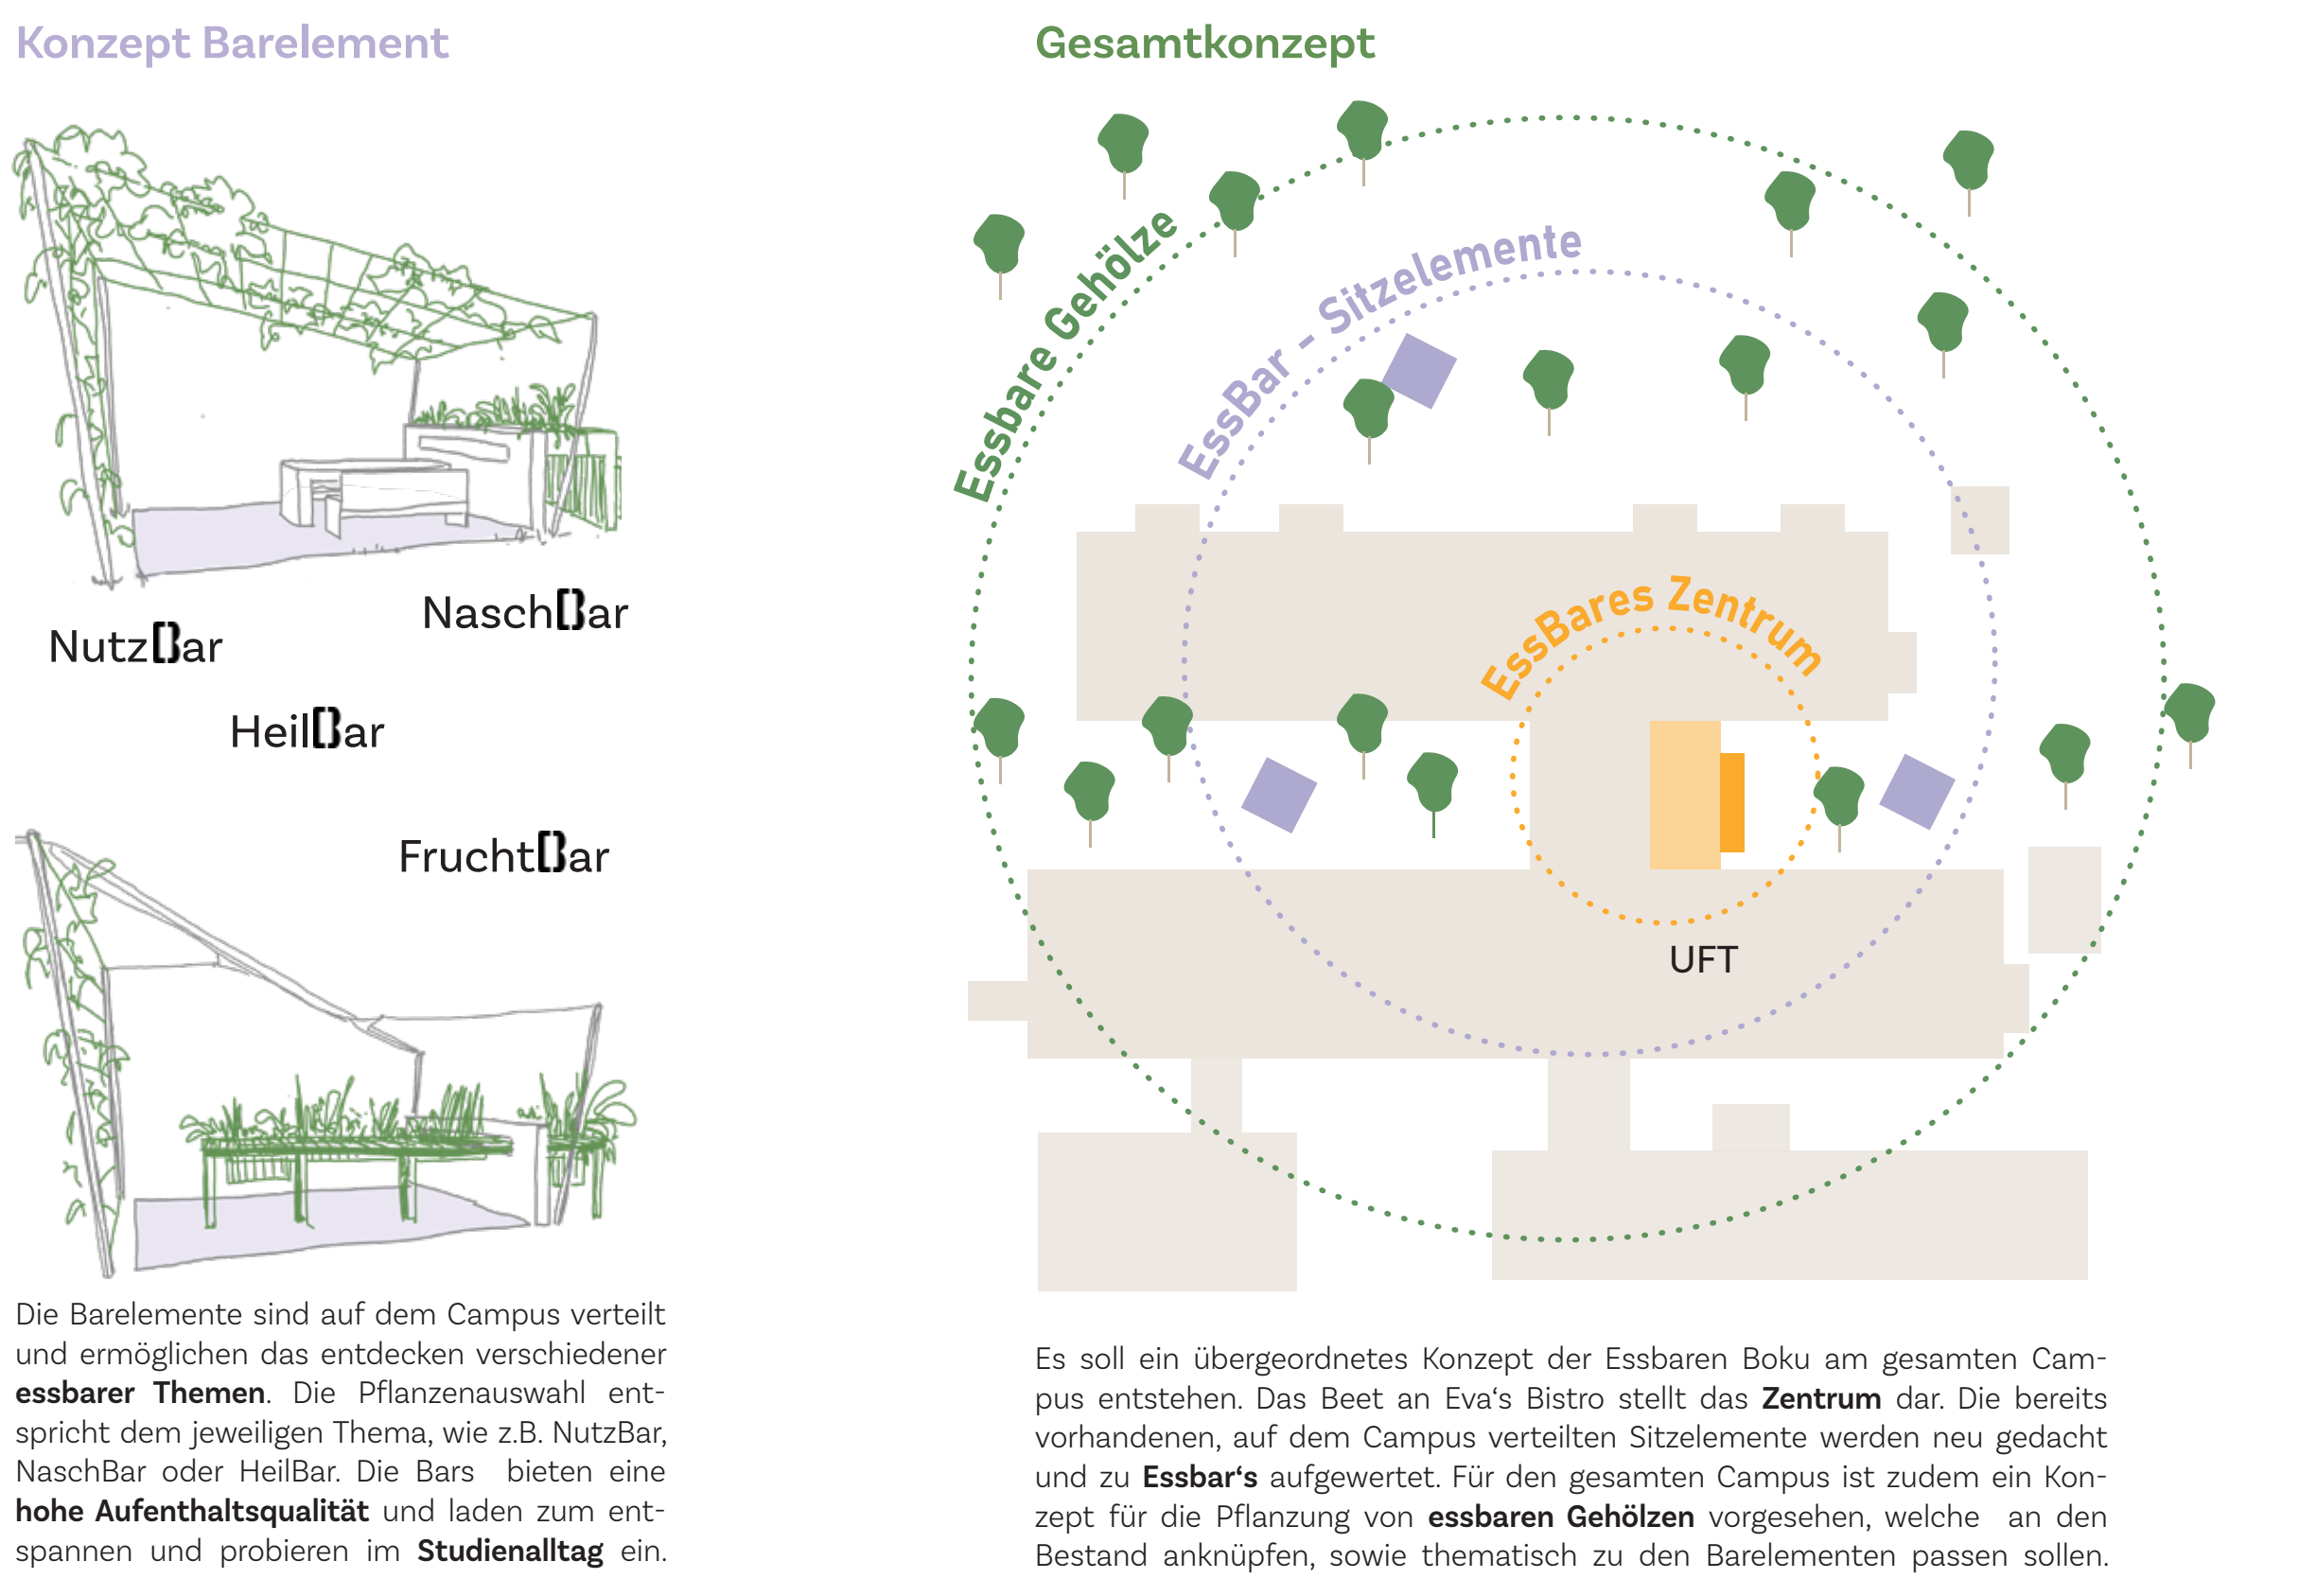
Konzept Barelement

NaschBar

NutzBar

HeilBar

FruchtBar

Die Barelemente sind auf dem Campus verteilt und ermöglichen das entdecken verschiedener **essbarer Themen**. Die Pflanzenauswahl entspricht dem jeweiligen Thema, wie z.B. NutzBar, NaschBar oder HeilBar. Die Bars bieten eine **hohe Aufenthaltsqualität** und laden zum entspannen und probieren im **Studienalltag** ein.

Gesamtkonzept

Essbare Gehölze

EssBar - Sitzelemente

EssBares Zentrum

UFT

Es soll ein übergeordnetes Konzept der Essbaren Boku am gesamten Campus entstehen. Das Beet an Eva's Bistro stellt das **Zentrum** dar. Die bereits vorhandenen, auf dem Campus verteilten Sitzelemente werden neu gedacht und zu **Essbar's** aufgewertet. Für den gesamten Campus ist zudem ein Konzept für die Pflanzung von **essbaren Gehölzen** vorgesehen, welche an den Bestand anknüpfen, sowie thematisch zu den Barelementen passen sollen.